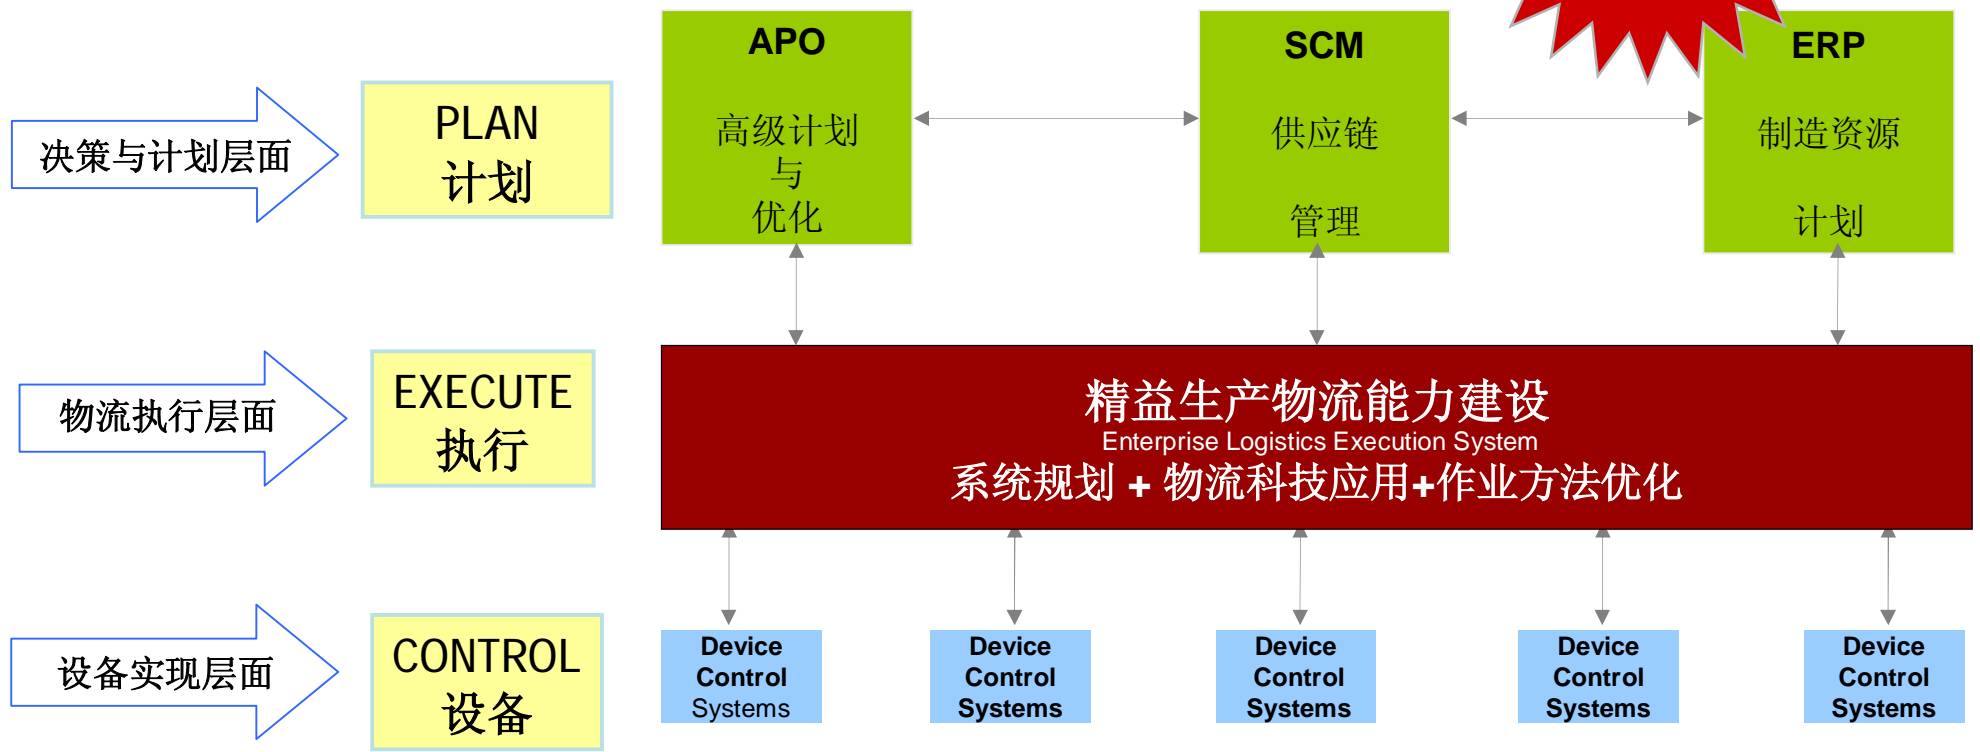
决策与计划层面

PLAN
计划

APO
高级计划
与
优化

SCM
供应链
管理

ERP
制造资源
计划

物流执行层面

EXECUTE
执行

精益生产物流能力建设
Enterprise Logistics Execution System
系统规划 + 物流科技应用+作业方法优化

设备实现层面

CONTROL
设备

Device Control Systems

Device Control Systems

Device Control Systems

Device Control Systems

Device Control Systems